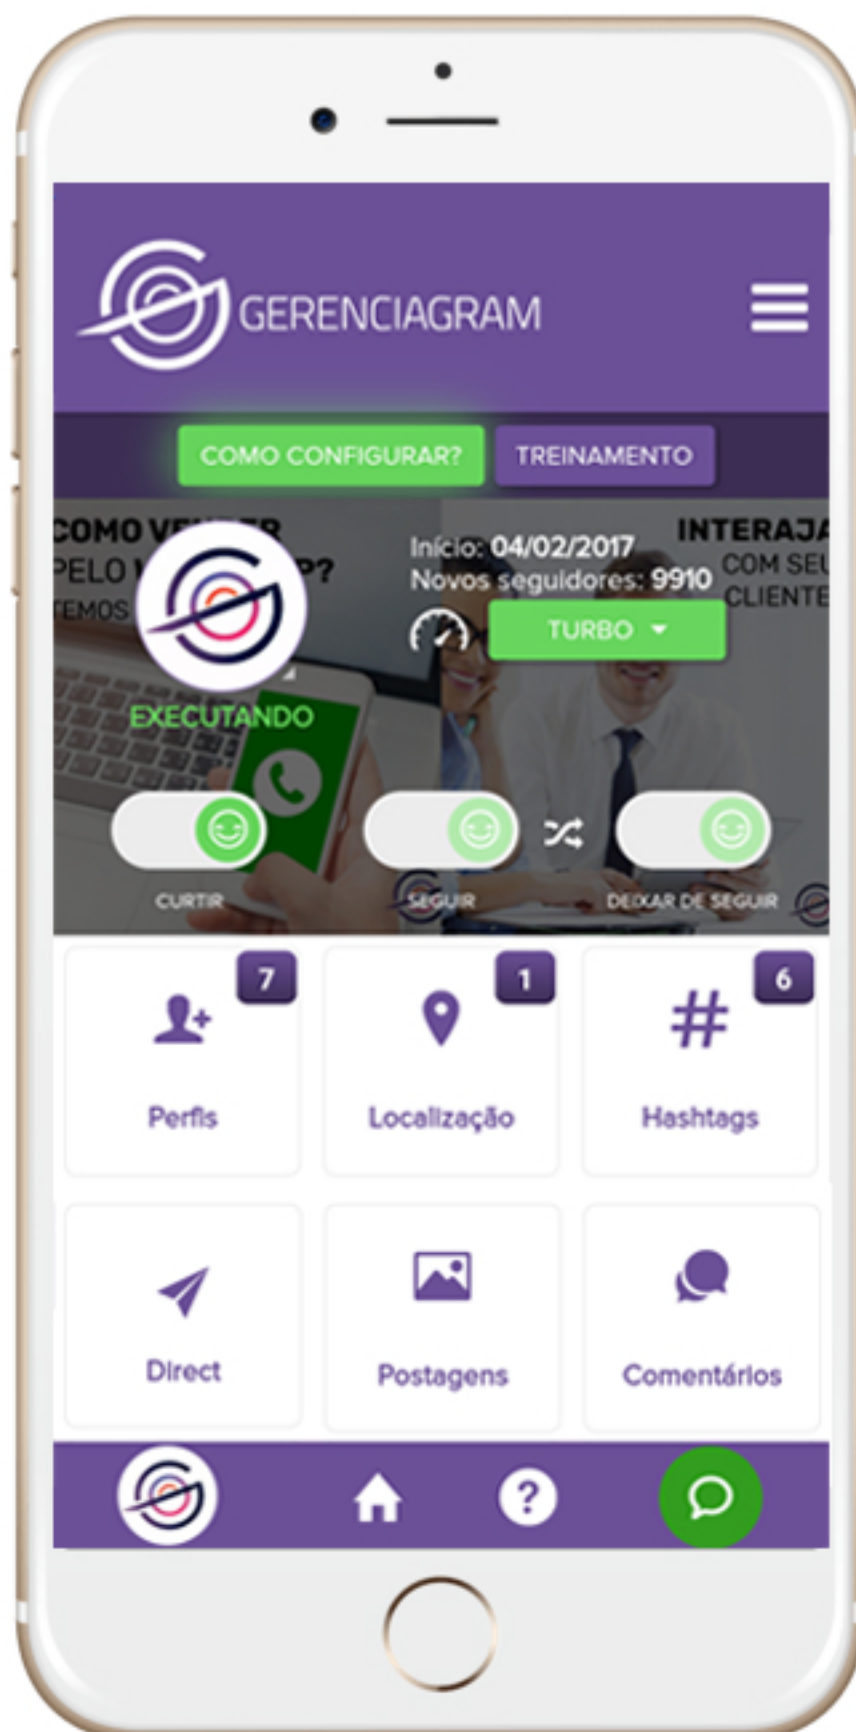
GERENCIAGRAM

COMO CONFIGURAR?
TREINAMENTO

COMO V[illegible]
PELO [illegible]P?
TEMOS

Início: 04/02/2017
Novos seguidores: 9910

INTERAJA
COM SEU
CLIENTE

TURBO

EXECUTANDO

CURTIR
SEGUIR
DEIXAR DE SEGUIR

7
Perfis

1
Localização

6
Hashtags

Direct

Postagens

Comentários